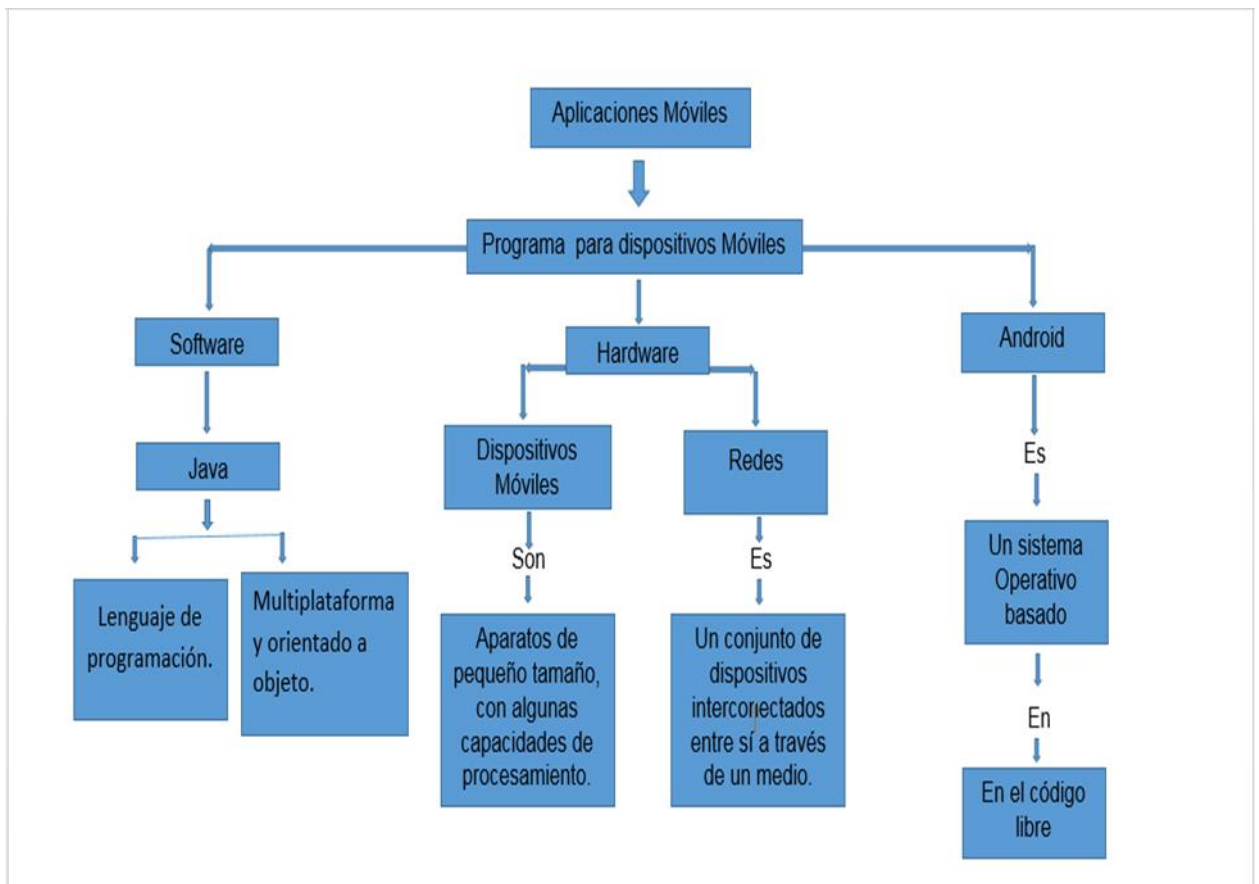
Aplicaciones Móviles

Programa para dispositivos Móviles

Software

Java

Lenguaje de programación.

Multiplataforma y orientado a objeto.

Hardware

Dispositivos Móviles

Son

Aparatos de pequeño tamaño, con algunas capacidades de procesamiento.

Redes

Es

Un conjunto de dispositivos interconectados entre sí a través de un medio.

Android

Es

Un sistema Operativo basado

En

En el código libre